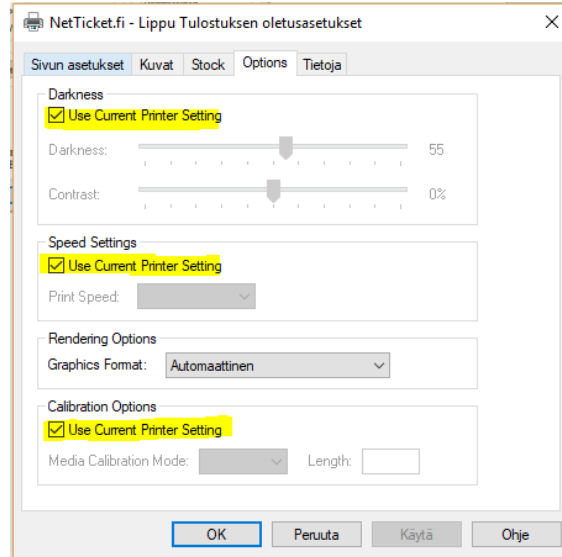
NetTicket.fi - Lippu Tulostuksen oletusasetukset

×

Sivun asetukset | Kuvat | Stock | Options | Tietoja

Darkness

Use Current Printer Setting

Darkness: 55

Contrast: 0%

Speed Settings

Use Current Printer Setting

Print Speed:

Rendering Options

Graphics Format: Automaattinen

Calibration Options

Use Current Printer Setting

Media Calibration Mode: Length:

OK | Peruuta | Käytä | Ohje